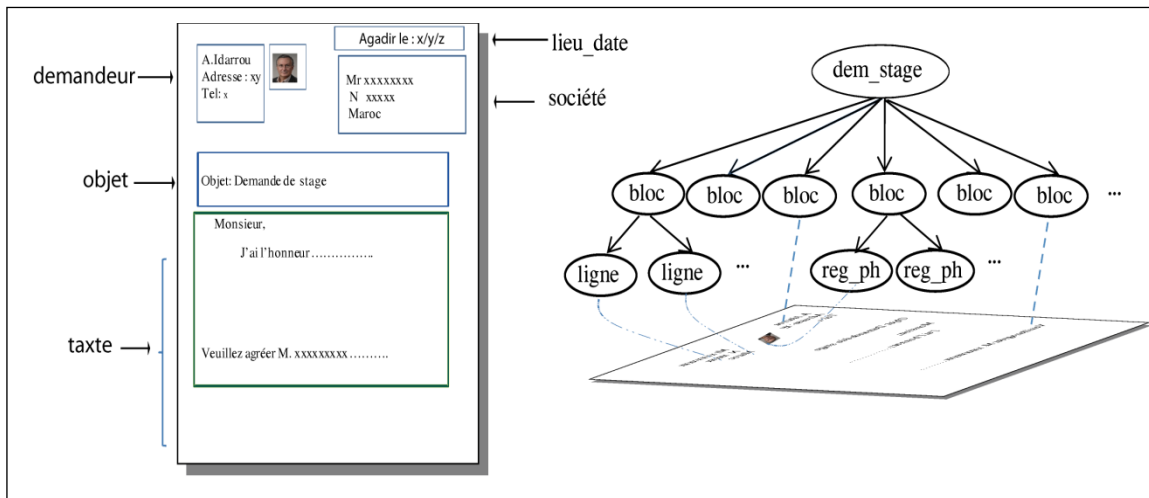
demandeur

A.Idarrou
Adresse : xy
Tel: x

Agadir le : x/y/z

lieu_date

Mr xxxxxxxx
N xxxxx
Maroc

société

objet

Objet: Demande de stage

Monsieur,

J'ai l'honneur…………….

taxte

Veuillez agréer M. xxxxxxxxx……….

dem_stage

bloc bloc bloc bloc bloc bloc …

ligne ligne … reg_ph reg_ph …